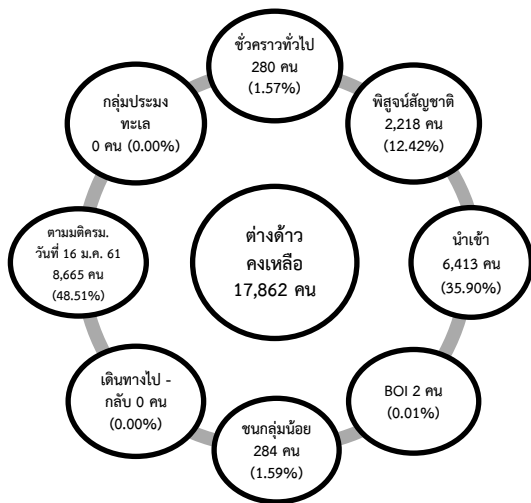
ต่างด้าว
คงเหลือ
17,862 คน

ชั่วคราวทั่วไป
280 คน
(1.57%)

พิสูจน์สัญชาติ
2,218 คน
(12.42%)

นำเข้า
6,413 คน
(35.90%)

BOI 2 คน
(0.01%)

ชนกลุ่มน้อย
284 คน
(1.59%)

เดินทางไป - กลับ 0 คน
(0.00%)

ตามมติครม.
วันที่ 16 ม.ค. 61
8,665 คน
(48.51%)

กลุ่มประมง
ทะเล
0 คน (0.00%)